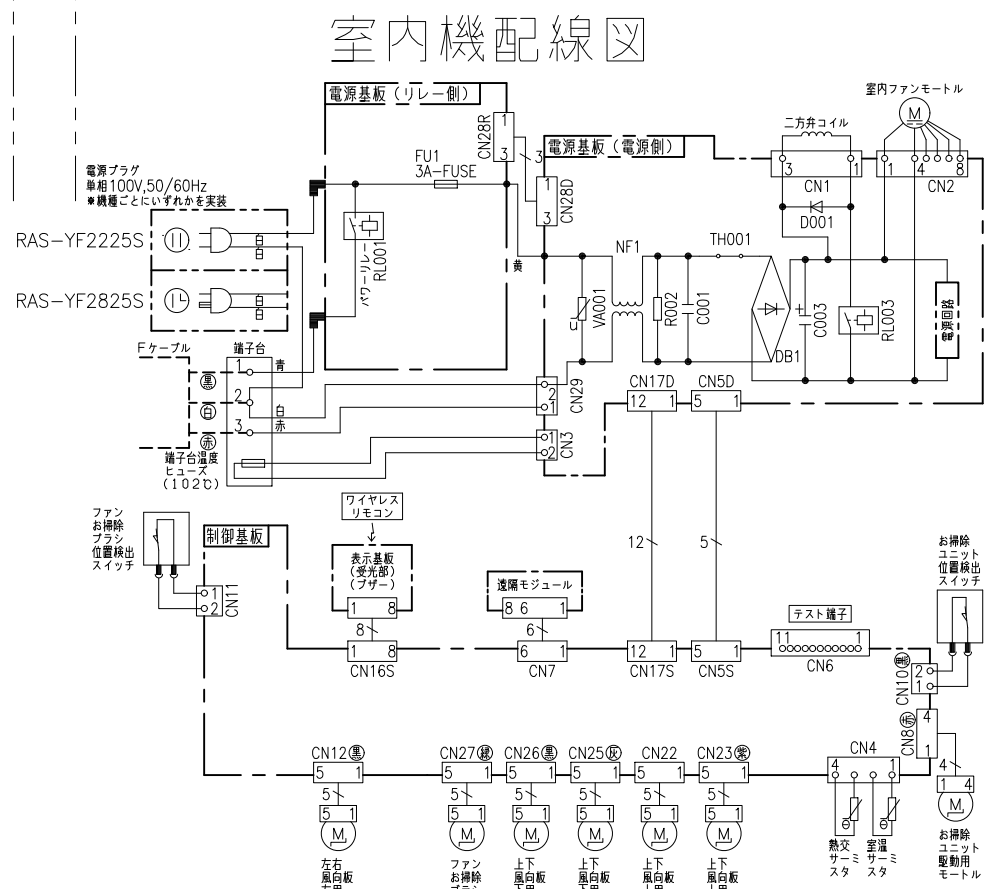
室内機配線図

電源基板（リレー側）
CN28R
1
3
3
電源基板（電源側）
二方弁コイル
室内ファンモートル
M
3 1
CN1
1 4 8
CN2
D001
電源プラグ
単相100V,50/60Hz
※機種ごとにいずれかを実装
FU1
3A-FUSE
1
CN28D
3
RAS-YF2225S
白
白
RAS-YF2825S
白
白
パワーリレー
RL001
黄
NF1
TH001
VA001
R002
C001
C003
RL003
電源回路
DB1
Fケーブル
端子台
黒
1
青
白
2
白
赤
3
赤
CN29
2
1
CN17D
12 1
CN5D
5 1
CN3
1
2
端子台温度
ヒューズ
（102℃）
ファン
お掃除
ブラシ
位置検出
スイッチ
制御基板
ワイヤレス
リモコン
表示基板
（受光部）
（ブザー）
1 8
8
1 8
CN16S
遠隔モジュール
8 6 1
6
6 1
CN7
12
12 1
CN17S
5
5 1
CN5S
テスト端子
11 1
CN6
お掃除
ユニット
位置検出
スイッチ
1
2
CN11
2
1
CN10黒
4
1
CN8赤
CN12黒
5 1
5
5 1
M
左右
風向板
CN27緑
5 1
5
5 1
M
ファン
お掃除
CN26黒
5 1
5
5 1
M
上下
風向板
CN25灰
5 1
5
5 1
M
上下
風向板
CN22
5 1
5
5 1
M
上下
風向板
CN23紫
5 1
5
5 1
M
上下
風向板
CN4
4 1
熱交
サーミ
スタ
室温
サーミ
スタ
4
1 4
M
お掃除
ユニット
駆動用
モートル